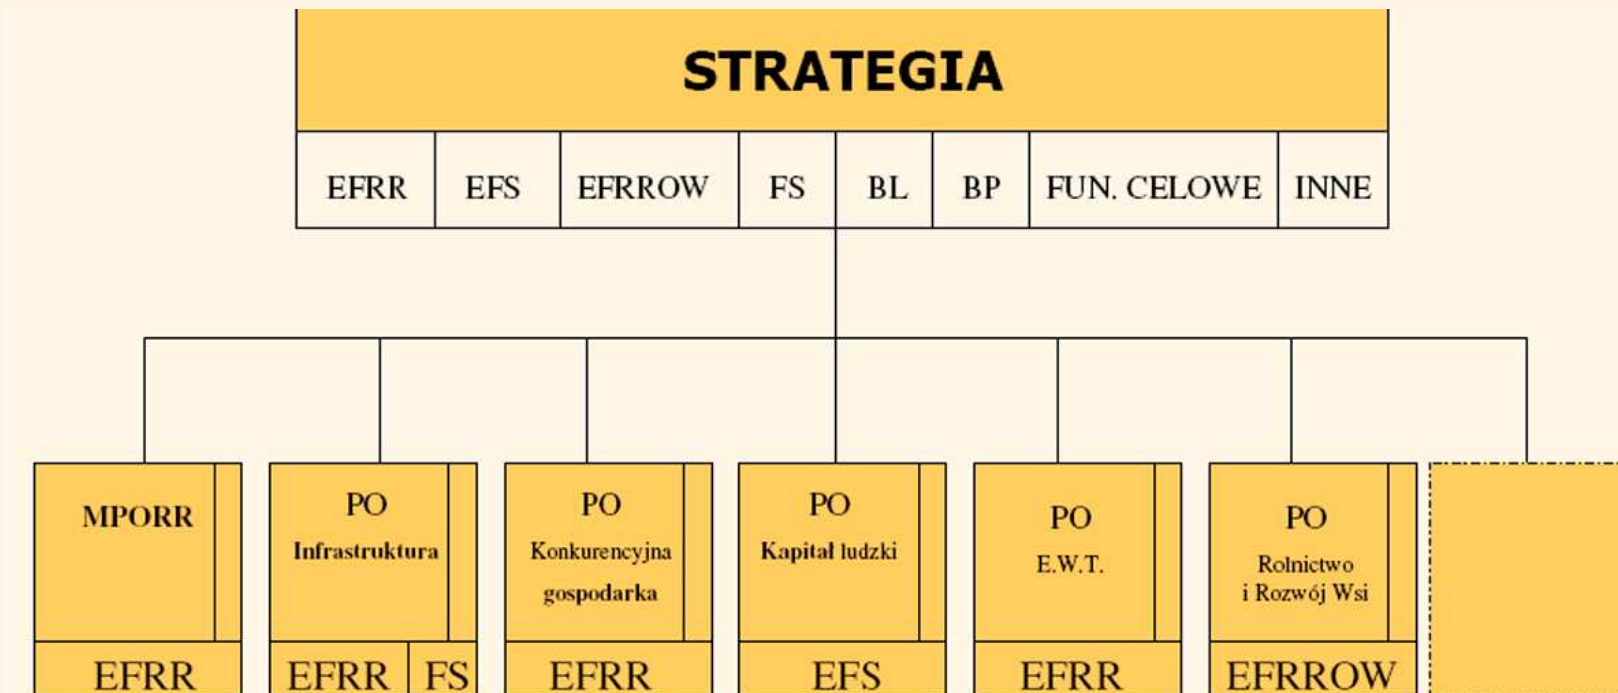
STRATEGIA

| EFRR | EFS | EFRROW | FS | BL | BP | FUN. CELOWE | INNE |
|---|---|---|---|---|---|---|---|

MPORR
EFRR

PO
Infrastruktura
EFRR FS

PO
Konkurencyjna gospodarka
EFRR

PO
Kapitał ludzki
EFS

PO
E.W.T.
EFRR

PO
Rolnictwo i Rozwój Wsi
EFRROW